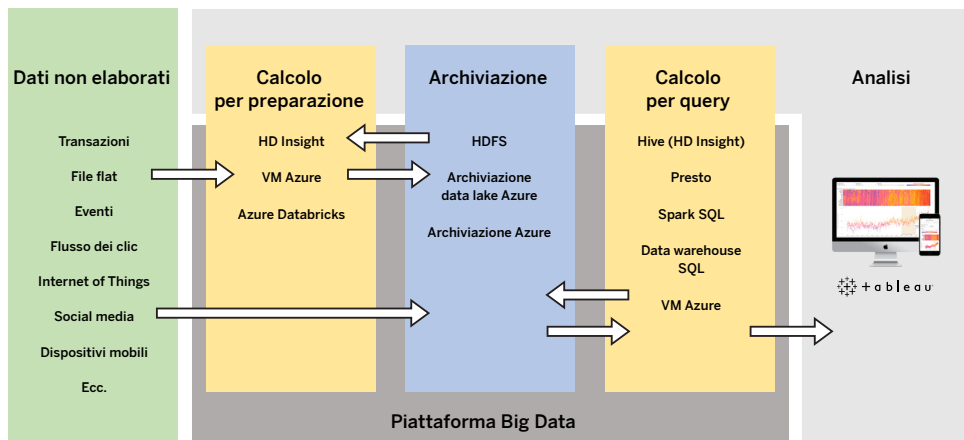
Dati non elaborati

Transazioni

File flat

Eventi

Flusso dei clic

Internet of Things

Social media

Dispositivi mobili

Ecc.

Calcolo per preparazione

HD Insight

VM Azure

Azure Databricks

Archiviazione

HDFS

Archiviazione data lake Azure

Archiviazione Azure

Calcolo per query

Hive (HD Insight)

Presto

Spark SQL

Data warehouse SQL

VM Azure

Analisi

+ a b l e a u

Piattaforma Big Data